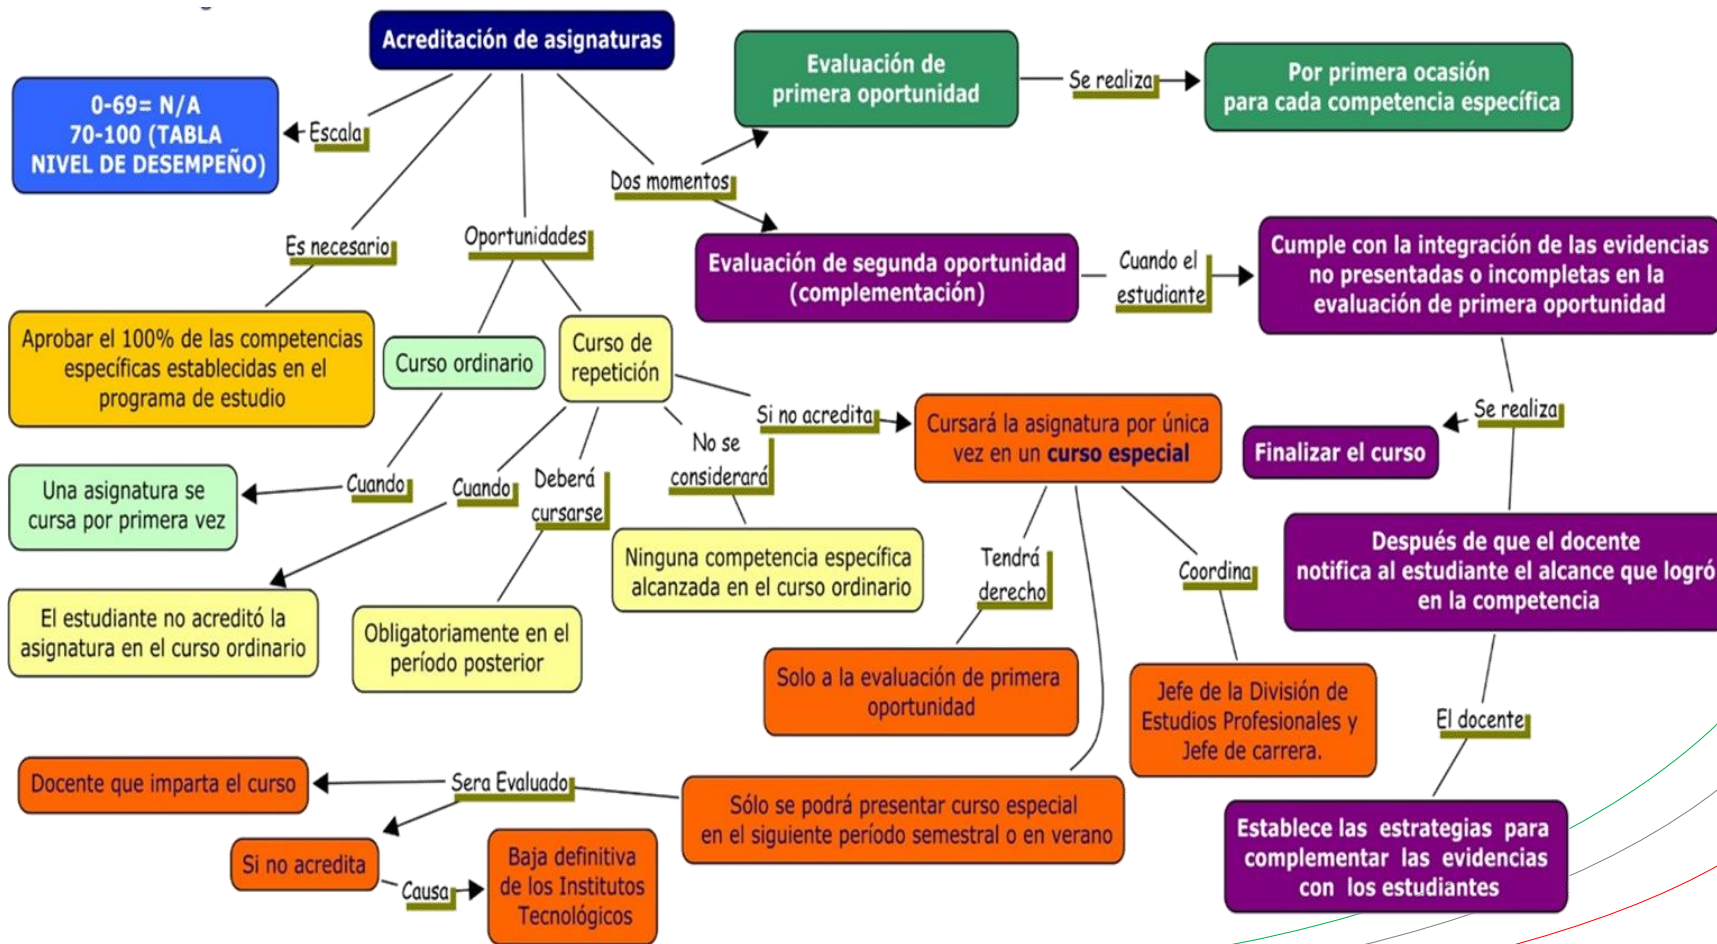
Acreditación de asignaturas

0-69= N/A
70-100 (TABLA NIVEL DE DESEMPEÑO)

Escala

Evaluación de primera oportunidad

Se realiza

Por primera ocasión para cada competencia específica

Dos momentos

Es necesario

Oportunidades

Evaluación de segunda oportunidad (complementación)

Cuando el estudiante

Cumple con la integración de las evidencias no presentadas o incompletas en la evaluación de primera oportunidad

Aprobar el 100% de las competencias específicas establecidas en el programa de estudio

Curso ordinario

Curso de repetición

Si no acredita

Cursará la asignatura por única vez en un curso especial

Se realiza

Finalizar el curso

Cuando

Cuando

Deberá cursarse

No se considerará

Una asignatura se cursa por primera vez

Ninguna competencia específica alcanzada en el curso ordinario

Tendrá derecho

Coordina

Después de que el docente notifica al estudiante el alcance que logró en la competencia

El estudiante no acreditó la asignatura en el curso ordinario

Obligatoriamente en el período posterior

Solo a la evaluación de primera oportunidad

Jefe de la División de Estudios Profesionales y Jefe de carrera.

El docente

Docente que imparta el curso

Sera Evaluado

Sólo se podrá presentar curso especial en el siguiente período semestral o en verano

Establece las estrategias para complementar las evidencias con los estudiantes

Si no acredita

Causa

Baja definitiva de los Institutos Tecnológicos